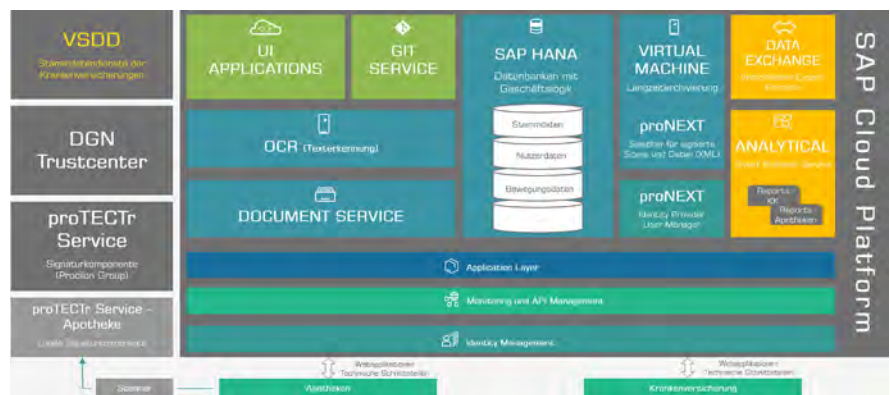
VSDD

Stammdatendienst der Krankenversicherungen

DGN Trustcenter

proTECTr Service

Signaturkomponente (Procilon Group)

proTECTr Service - Apotheke

Lokale Signaturkomponente

UI APPLICATIONS

GIT SERVICE

SAP HANA

Datenbanken mit Geschäftslogik

Stammdaten

Nutzdaten

Bewegungsdaten

VIRTUAL MACHINE

Langzeitarchivierung

DATA EXCHANGE

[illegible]

OCR (Texterkennung)

proNEXT

Speicher für signierte Scans und Daten (XML)

ANALYTICAL

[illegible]

Reports KK

Reports Apotheken

DOCUMENT SERVICE

proNEXT

Identity Provider User Manager

Application Layer

Monitoring und API Management

Identity Management

SAP Cloud Platform

Webapplikation Technische Schnittstelle

Webapplikation Technische Schnittstelle

Scanner

Apotheken

Krankenversicherung